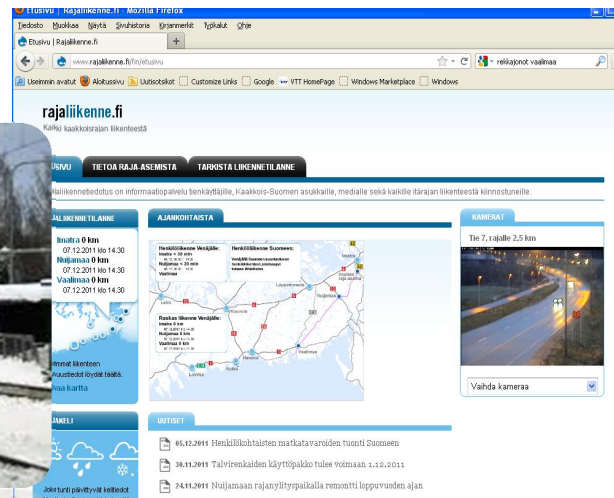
Etusivu | Rajaliikenne.fi - Mozilla Firefox

Tiedosto Muokkaa Näytä Sivuhistoria Kirjanmerkit Työkalut Ohje

Etusivu | Rajaliikenne.fi

www.rajaliikenne.fi/fin/etusivu

rekkajonot vaalimaa

Useimmin avatut Aloitussivu Uutisotsikot Customize Links Google VTT HomePage Windows Marketplace Windows

rajaliikenne.fi

Kaikki kaakkoisrajan liikenteestä

USIVU TIETOA RAJA-ASEMISTA TARKISTA LIIKENNETILANNE

Raliikenneteidotus on informaatiopalvelu tienkäyttäjille, Kaakkois-Suomen asukkaille, medialle sekä kaikille itärajan liikenteestä kiinnostuneille.

ALIIKENNETILANNE

Imatra 0 km
07.12.2011 klo 14.30
Nuijamaa 0 km
07.12.2011 klo 14.30
Vaalimaa 0 km
07.12.2011 klo 14.30

immat liikenteen
Ajuustiedot löydät täältä.
vaa kartta

ÄKELI

Joka tunti päivittyvät kelitiedot

AJANKOHTAISTA

Henkilöliikenne Venäjälle:
Imatra = 30 min
Nuijamaa = 20 min
Vaalimaa

Henkilöliikenne Suomeen:

Raskas liikenne Venäjälle:
Imatra 0 km
Nuijamaa 0 km
Vaalimaa 0 km

KAMERAT

Tie 7, rajalle 2,5 km

Vaihda kameraa

UUTISET

05.12.2011 Henkilökohtaisten matkatavaroiden tuonti Suomeen
30.11.2011 Talvirenkaiden käyttöpakko tulee voimaan 1.12.2011
24.11.2011 Nuijamaan rajanylityspaikalla remontti loppuvuoden ajan